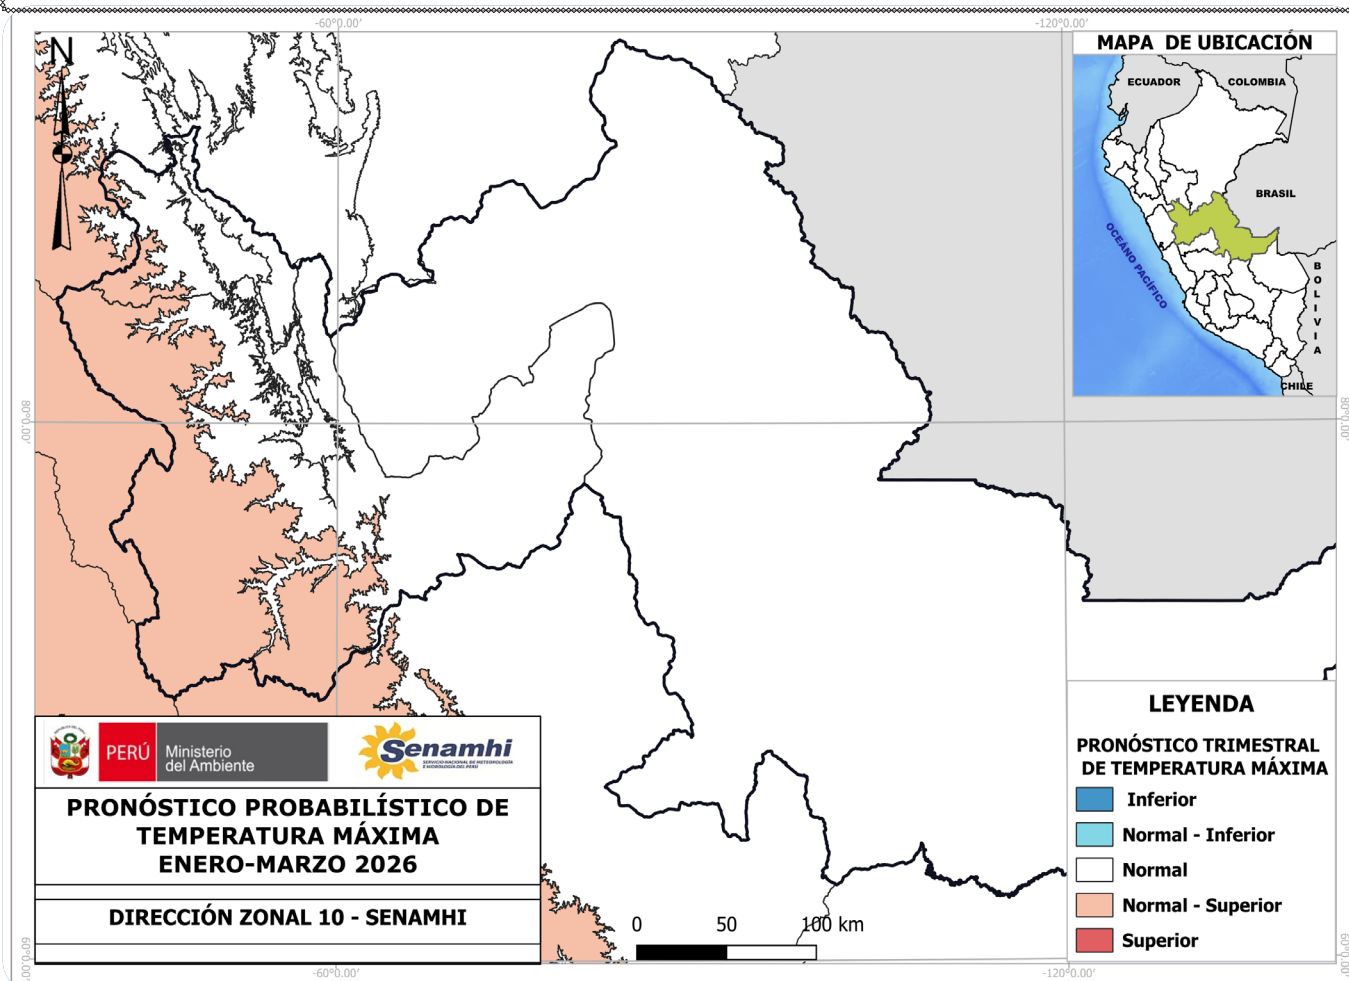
-60°0.00'
-120°0.00'

N

MAPA DE UBICACIÓN

ECUADOR
COLOMBIA
BRASIL
OCÉANO PACÍFICO
BOLIVIA
CHILE

80°0.00'
80°0.00'

PERÚ Ministerio del Ambiente
Senamhi
SERVICIO NACIONAL DE METEOROLOGÍA E HIDROLOGÍA DEL PERÚ

PRONÓSTICO PROBABILÍSTICO DE TEMPERATURA MÁXIMA ENERO-MARZO 2026

DIRECCIÓN ZONAL 10 - SENAMHI

0 50 100 km

LEYENDA

PRONÓSTICO TRIMESTRAL DE TEMPERATURA MÁXIMA

Inferior
Normal - Inferior
Normal
Normal - Superior
Superior

60°0.00'
60°0.00'
-60°0.00'
-120°0.00'